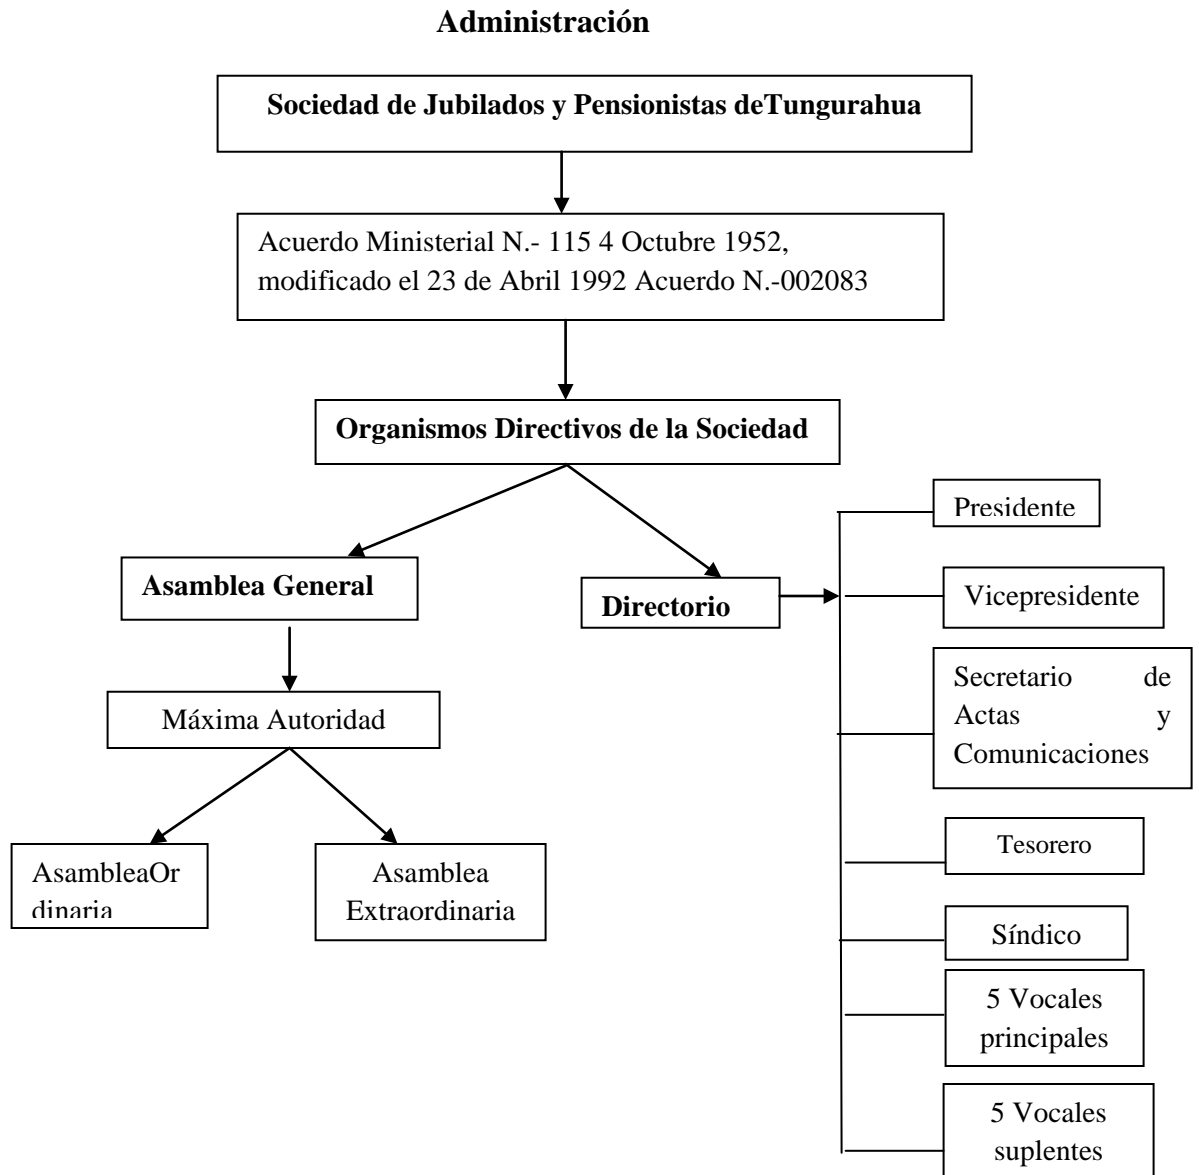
Administración

Sociedad de Jubilados y Pensionistas deTungurahua

Acuerdo Ministerial N.- 115 4 Octubre 1952, modificado el 23 de Abril 1992 Acuerdo N.-002083

Organismos Directivos de la Sociedad

Asamblea General

Máxima Autoridad

AsambleaOr dinaria

Asamblea Extraordinaria

Directorio

Presidente

Vicepresidente

Secretario de Actas y Comunicaciones

Tesorero

Síndico

5 Vocales principales

5 Vocales suplentes